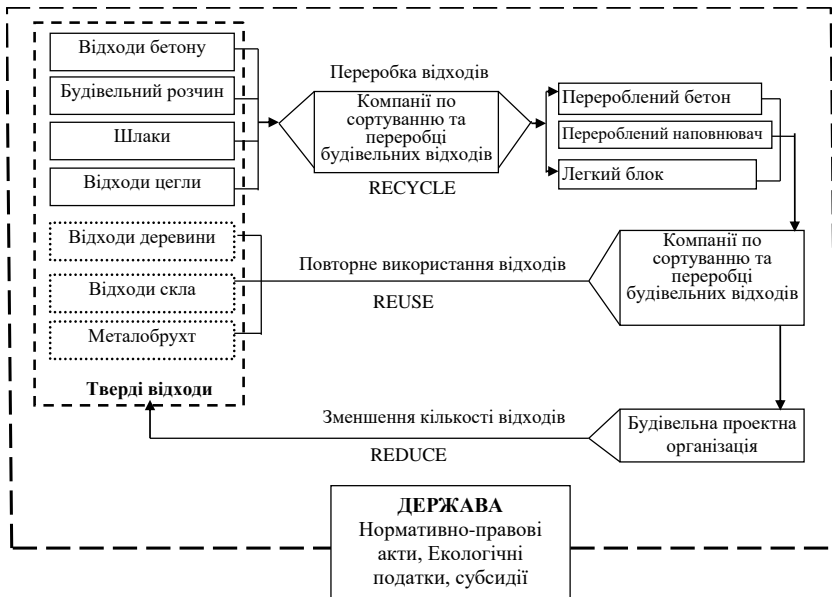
Відходи бетону

Будівельний розчин

Шлаки

Відходи цегли

Переробка відходів

Компанії по сортуванню та переробці будівельних відходів

RECYCLE

Перероблений бетон

Перероблений наповнювач

Легкий блок

Відходи деревини

Відходи скла

Металобрухт

Повторне використання відходів

REUSE

Компанії по сортуванню та переробці будівельних відходів

Тверді відходи

Зменшення кількості відходів

REDUCE

Будівельна проектна організація

ДЕРЖАВА
Нормативно-правові акти, Екологічні податки, субсидії